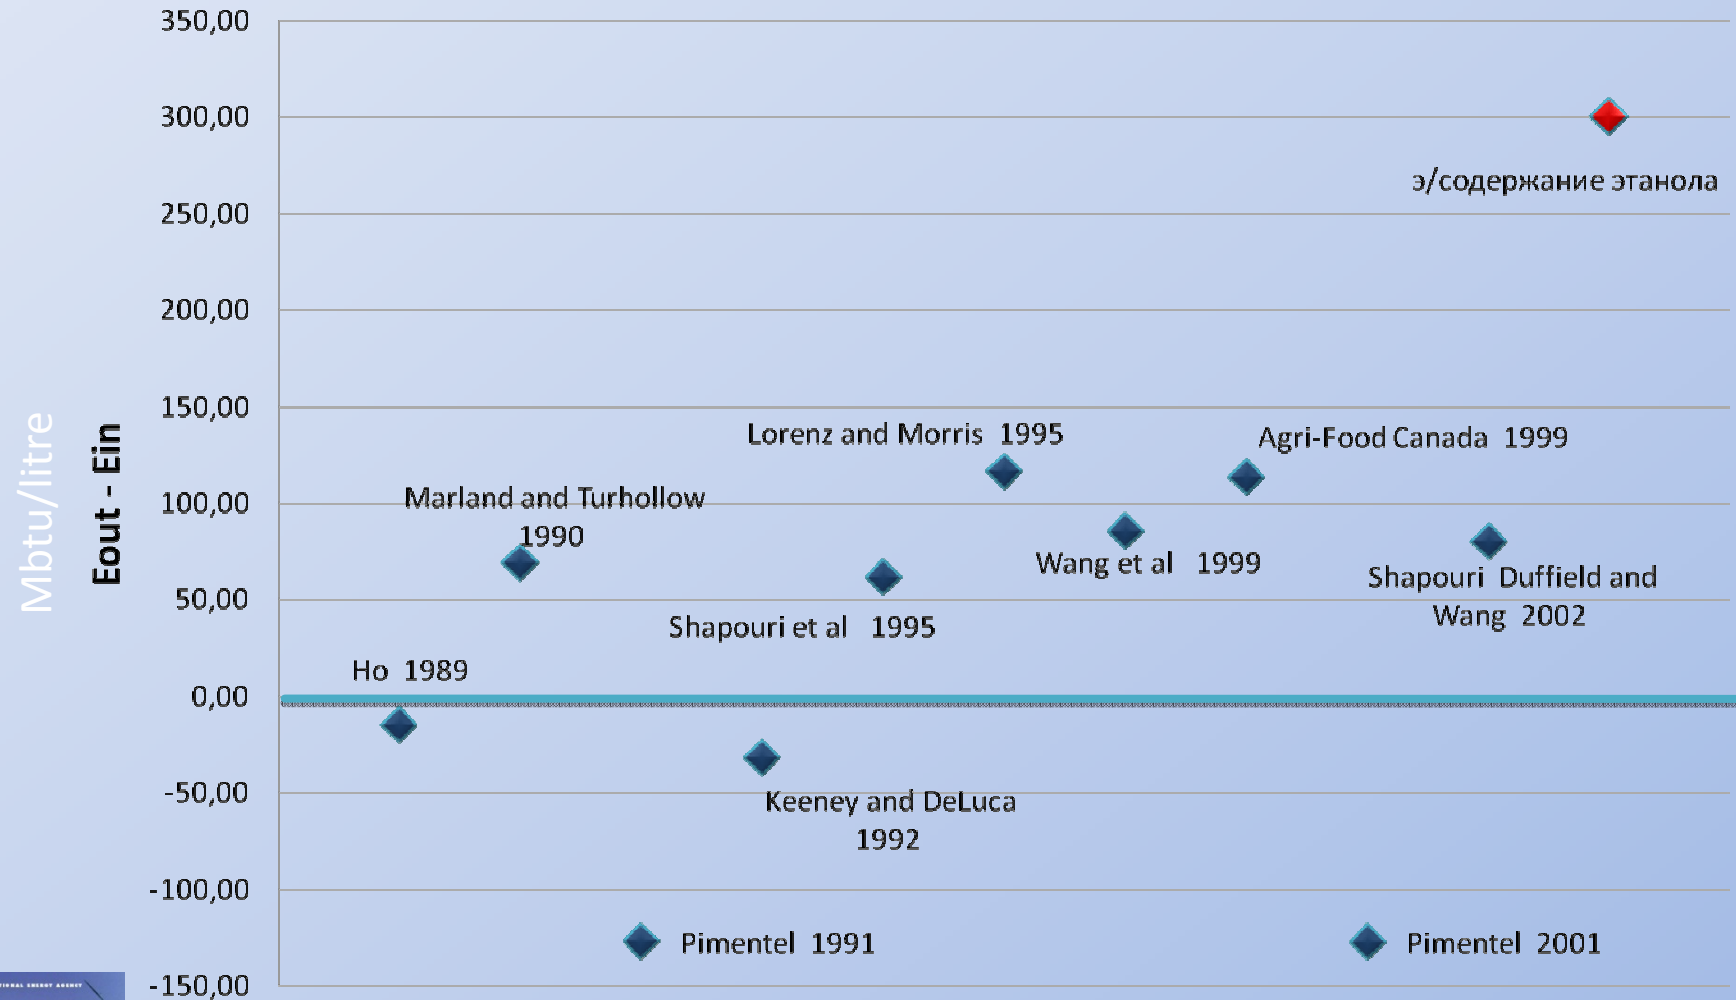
350,00
300,00
250,00
200,00
150,00
100,00
50,00
0,00
-50,00
-100,00
-150,00

Mbtu/litre

Eout - Ein

э/содержание этанола

Lorenz and Morris 1995

Agri-Food Canada 1999

Marland and Turhollow 1990

Wang et al 1999

Shapouri Duffield and Wang 2002

Shapouri et al 1995

Ho 1989

Keeney and DeLuca 1992

Pimentel 1991

Pimentel 2001